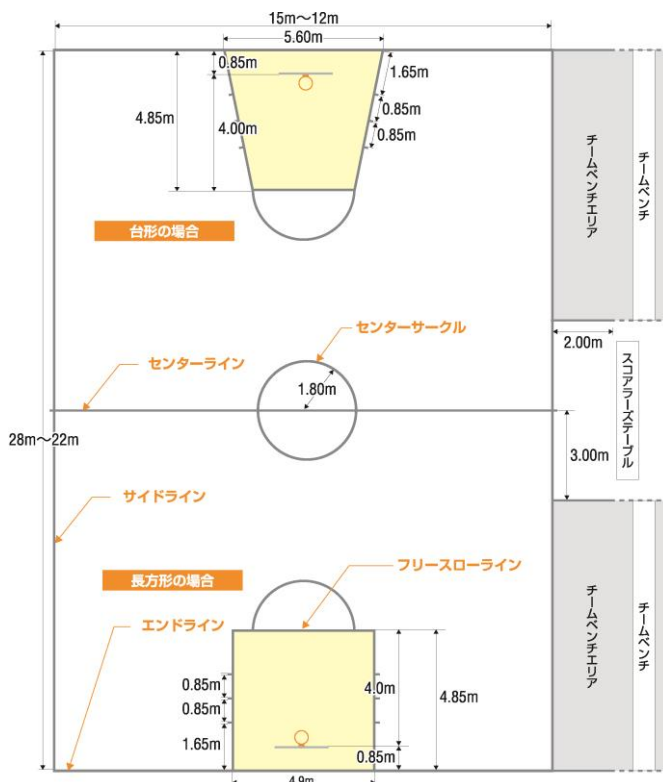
15m〜12m

5.60m

0.85m

1.65m

4.85m

4.00m

0.85m

0.85m

チームベンチエリア

チームベンチ

台形の場合

センターサークル

センターライン

2.00m

1.80m

スコアラーズテーブル

28m〜22m

3.00m

サイドライン

フリースローライン

長方形の場合

エンドライン

チームベンチエリア

チームベンチ

0.85m

4.0m

4.85m

0.85m

1.65m

0.85m

4.9m